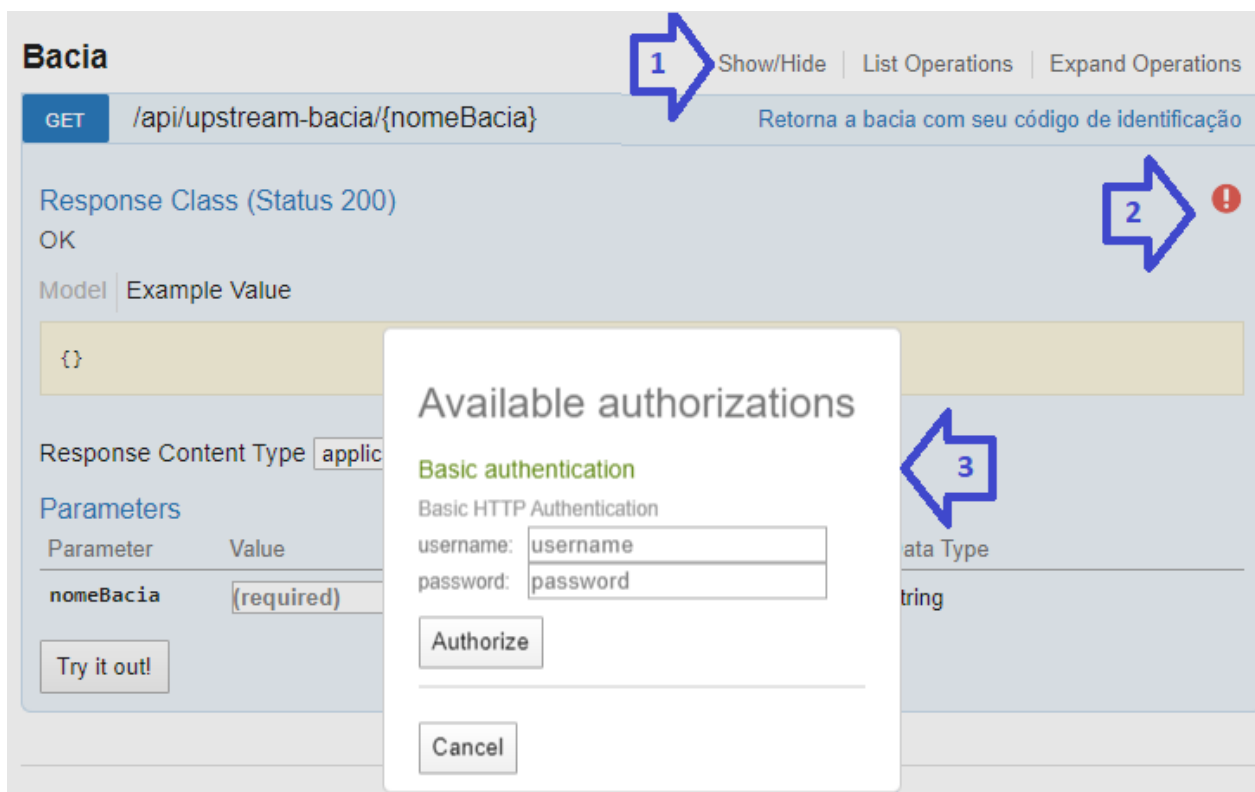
Bacia

1 Show/Hide | List Operations | Expand Operations

GET /api/upstream-bacia/{nomeBacia}

Retorna a bacia com seu código de identificação

Response Class (Status 200)

2

OK

Model | Example Value

{}

Available authorizations

Response Content Type applic

3

Basic authentication

Basic HTTP Authentication

Parameters

Parameter | Value

username: username

ata Type

password: password

nomeBacia (required)

tring

Authorize

Try it out!

Cancel